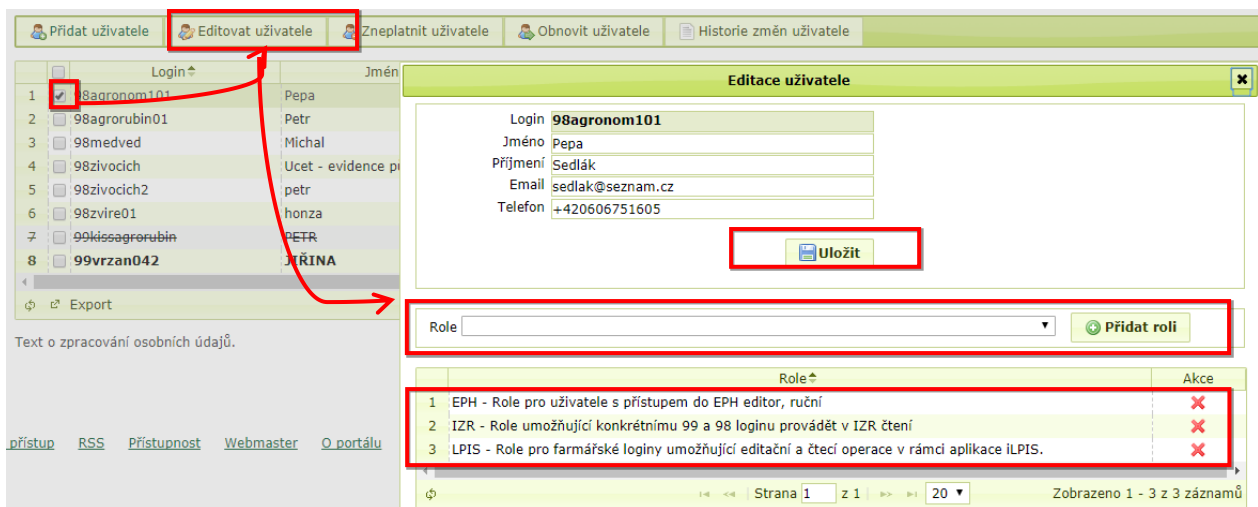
Přidat uživatele | Editovat uživatele | Zneplatnit uživatele | Obnovit uživatele | Historie změn uživatele

| | | Login | Jméno |
|---|---|---|---|
| 1 | ☑ | 98agronom101 | Pepa |
| 2 | ☐ | 98agrorubin01 | Petr |
| 3 | ☐ | 98medved | Michal |
| 4 | ☐ | 98zivocich | Ucet - evidence p |
| 5 | ☐ | 98zivocich2 | petr |
| 6 | ☐ | 98zvire01 | honza |
| 7 | ☐ | ~~99kissagrorubin~~ | ~~PETR~~ |
| 8 | ☐ | 99vrzan042 | JIŘINA |

Export

Text o zpracování osobních údajů.

přístup RSS Přístupnost Webmaster O portálu

Editace uživatele

Login 98agronom101
Jméno Pepa
Příjmení Sedlák
Email sedlak@seznam.cz
Telefon +420606751605

Uložit

Role

Přidat roli

| | Role | Akce |
|---|---|---|
| 1 | EPH - Role pro uživatele s přístupem do EPH editor, ruční | ✖ |
| 2 | IZR - Role umožňující konkrétnímu 99 a 98 loginu provádět v IZR čtení | ✖ |
| 3 | LPIS - Role pro farmářské loginy umožňující editační a čtecí operace v rámci aplikace iLPIS. | ✖ |

Strana 1 z 1 20

Zobrazeno 1 - 3 z 3 záznamů